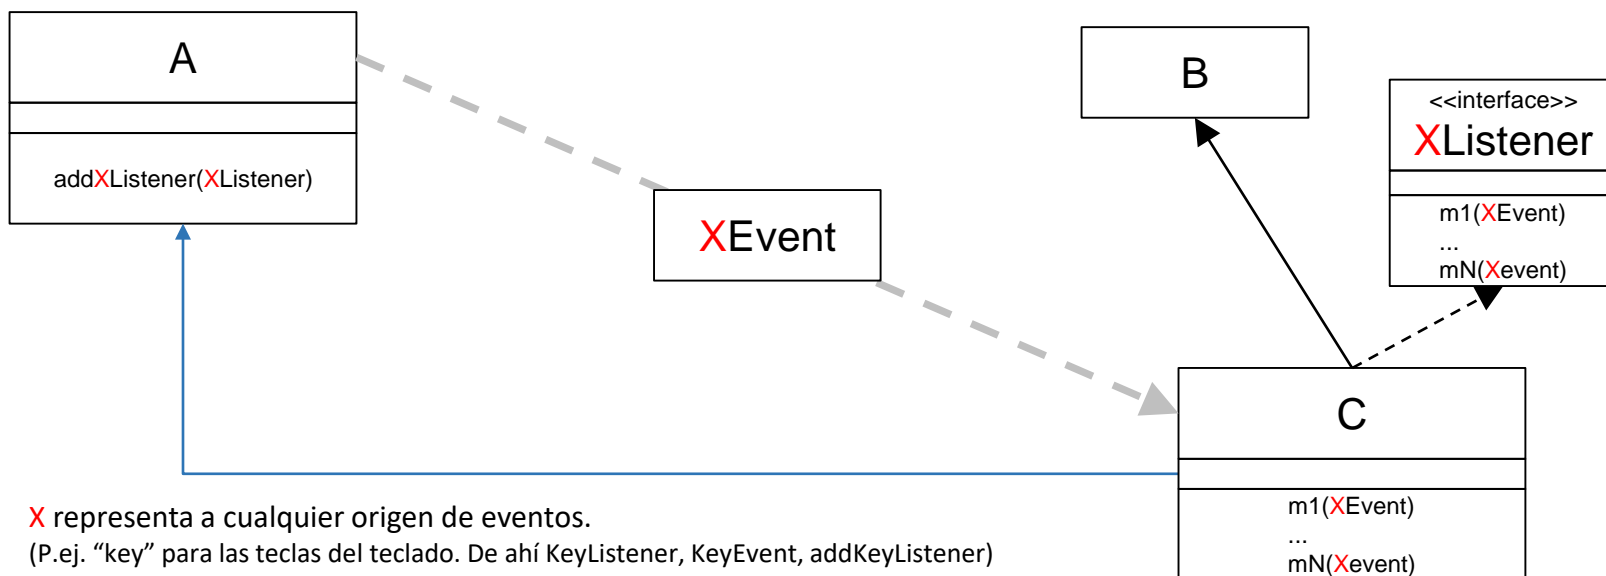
A

addXListener(XListener)

XEvent

B

<<interface>>
XListener

m1(XEvent)
...
mN(Xevent)

C

m1(XEvent)
...
mN(Xevent)

X representa a cualquier origen de eventos.
(P.ej. “key” para las teclas del teclado. De ahí KeyListener, KeyEvent, addKeyListener)